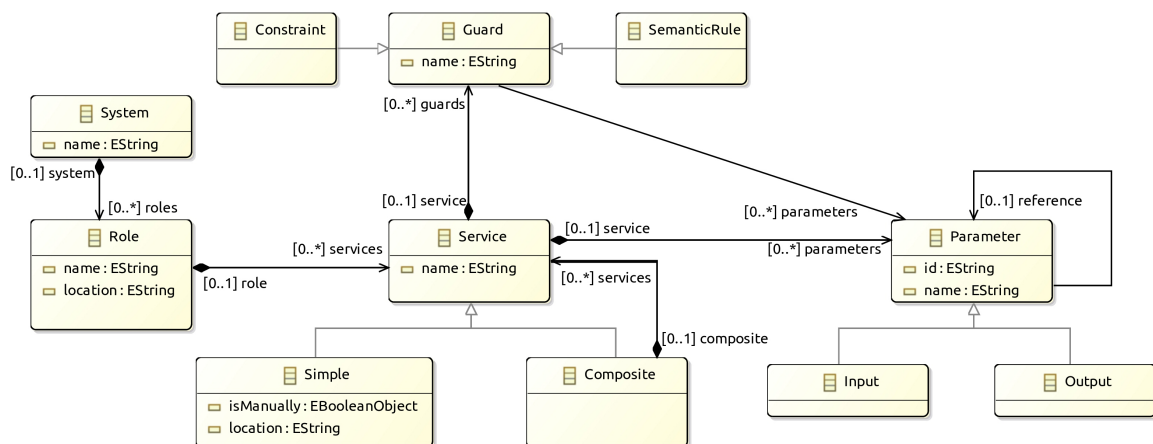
Constraint

Guard
name : EString

SemanticRule

System
name : EString

[0..*] guards

[0..1] system

[0..*] roles

[0..1] service

[0..*] parameters

[0..1] reference

Role
name : EString
location : EString

[0..*] services

Service
name : EString

[0..1] service

[0..*] parameters

Parameter
id : EString
name : EString

[0..1] role

[0..*] services

[0..1] composite

Simple
isManually : EBooleanObject
location : EString

Composite

Input

Output